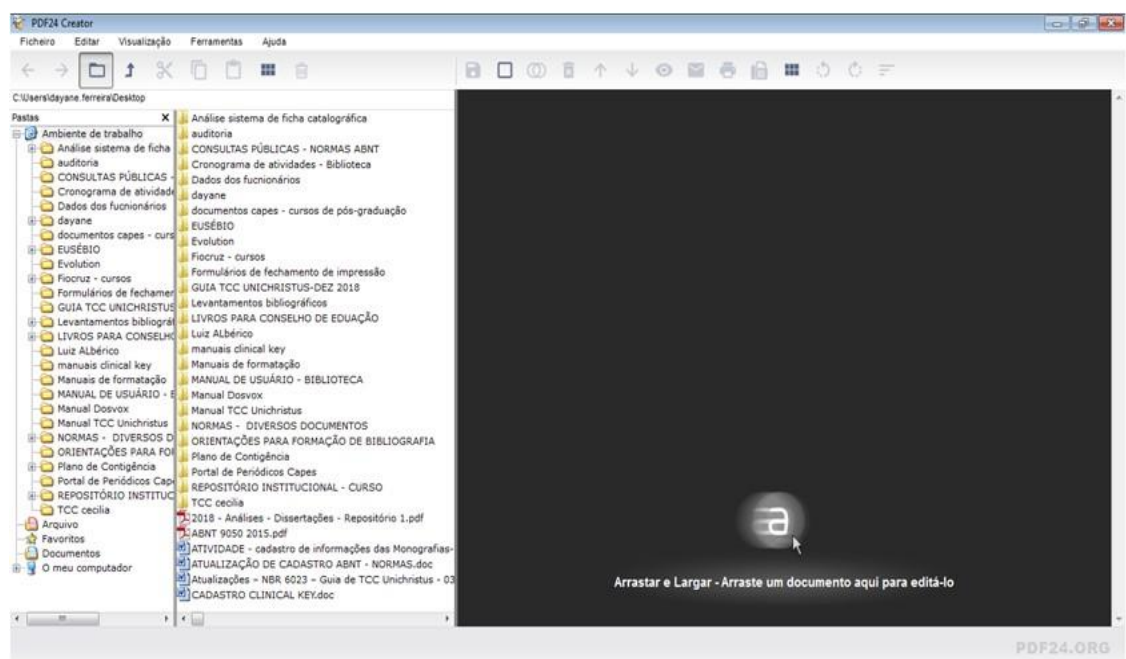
PDF24 Creator

Ficheiro Editar Visualização Ferramentas Ajuda

C:\Users\dayane.ferreira\Desktop

Pastas

Ambiente de trabalho
Análise sistema de ficha
auditoria
CONSULTAS PÚBLICAS -
Cronograma de atividade
Dados dos fucnionários
dayane
documentos capes - curs
EUSÉBIO
Evolution
Fiocruz - cursos
Formulários de fechamer
GUIA TCC UNICHRISTUS
Levantamentos bibliográ
LIVROS PARA CONSELH
Luiz ALbérico
manuais clinical key
Manuais de formatação
MANUAL DE USUÁRIO - E
Manual Dosvox
Manual TCC Unichristus
NORMAS - DIVERSOS D
ORIENTAÇÕES PARA FOI
Plano de Contigência
Portal de Periódicos Cap
REPOSITÓRIO INSTITUC
TCC cecilia
Arquivo
Favoritos
Documentos
O meu computador

Análise sistema de ficha catalográfica
auditoria
CONSULTAS PÚBLICAS - NORMAS ABNT
Cronograma de atividades - Biblioteca
Dados dos fucnionários
dayane
documentos capes - cursos de pós-graduação
EUSÉBIO
Evolution
Fiocruz - cursos
Formulários de fechamento de impressão
GUIA TCC UNICHRISTUS-DEZ 2018
Levantamentos bibliográficos
LIVROS PARA CONSELHO DE EDUAÇÃO
Luiz ALbérico
manuais clinical key
Manuais de formatação
MANUAL DE USUÁRIO - BIBLIOTECA
Manual Dosvox
Manual TCC Unichristus
NORMAS - DIVERSOS DOCUMENTOS
ORIENTAÇÕES PARA FORMAÇÃO DE BIBLIOGRAFIA
Plano de Contigência
Portal de Periódicos Capes
REPOSITÓRIO INSTITUCIONAL - CURSO
TCC cecilia
2018 - Análises - Dissertações - Repositório 1.pdf
ABNT 9050 2015.pdf
ATIVIDADE - cadastro de informações das Monografias-
ATUALIZAÇÃO DE CADASTRO ABNT - NORMAS.doc
Atualizações – NBR 6023 – Guia de TCC Unichristus - 03
CADASTRO CLINICAL KEY.doc

Arrastar e Largar - Arraste um documento aqui para editá-lo

PDF24.ORG